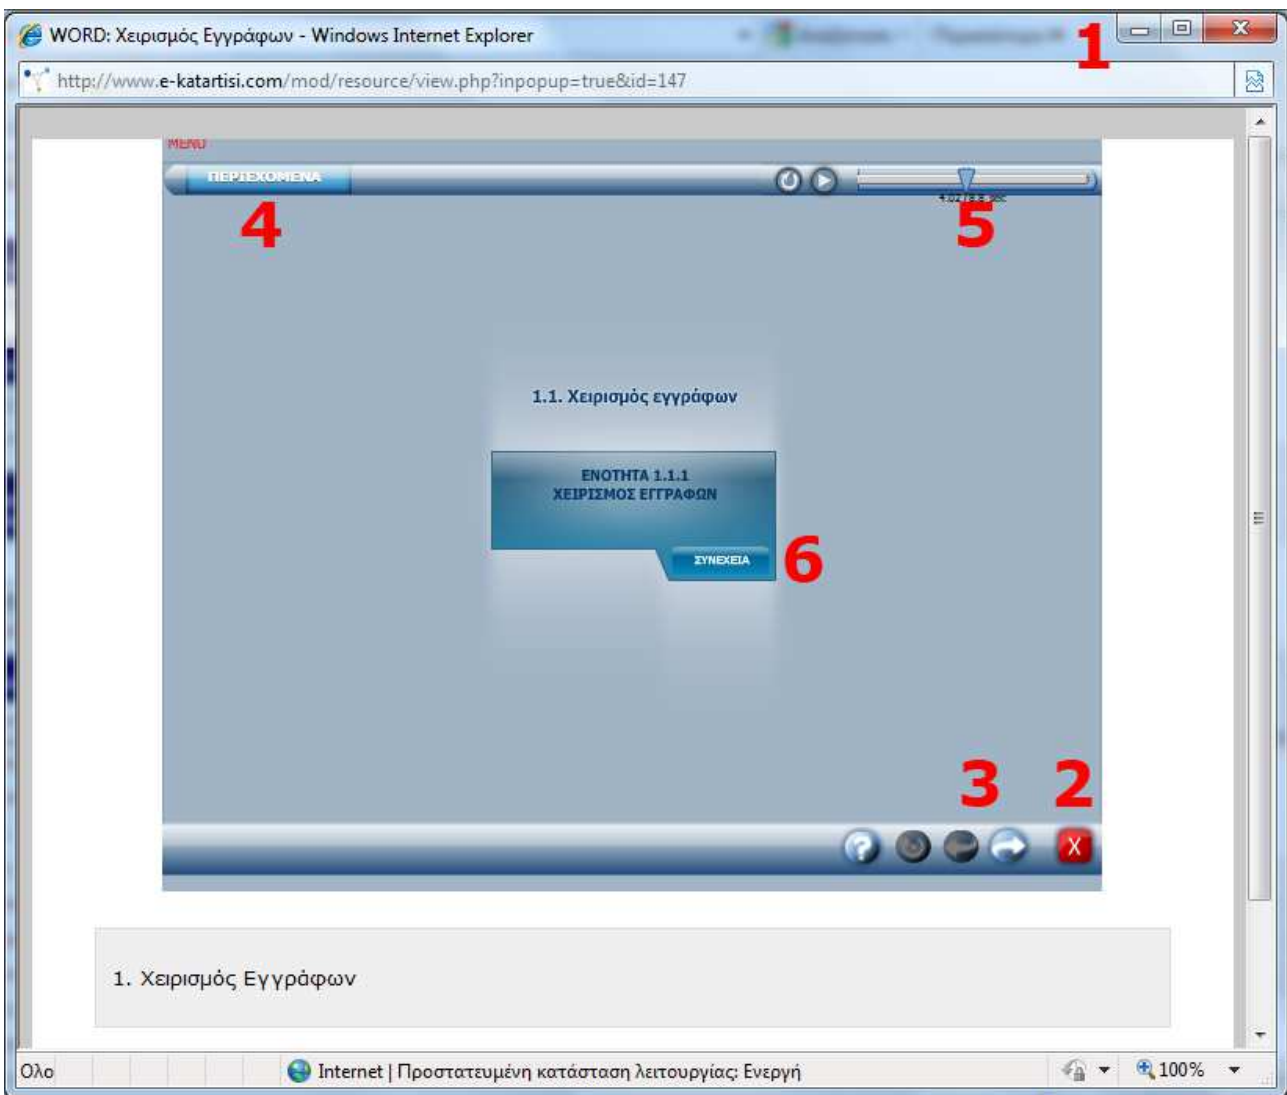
WORD: Χειρισμός Εγγράφων - Windows Internet Explorer

1

http://www.e-katartisi.com/mod/resource/view.php?inpopup=true&id=147

MENU

ΠΕΡΙΕΧΟΜΕΝΑ

4

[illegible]

5

1.1. Χειρισμός εγγράφων

ΕΝΟΤΗΤΑ 1.1.1
ΧΕΙΡΙΣΜΟΣ ΕΓΓΡΑΦΩΝ

ΣΥΝΕΧΕΙΑ

6

3

2

X

1. Χειρισμός Εγγράφων

Όλο

Internet | Προστατευμένη κατάσταση λειτουργίας: Ενεργή

100%